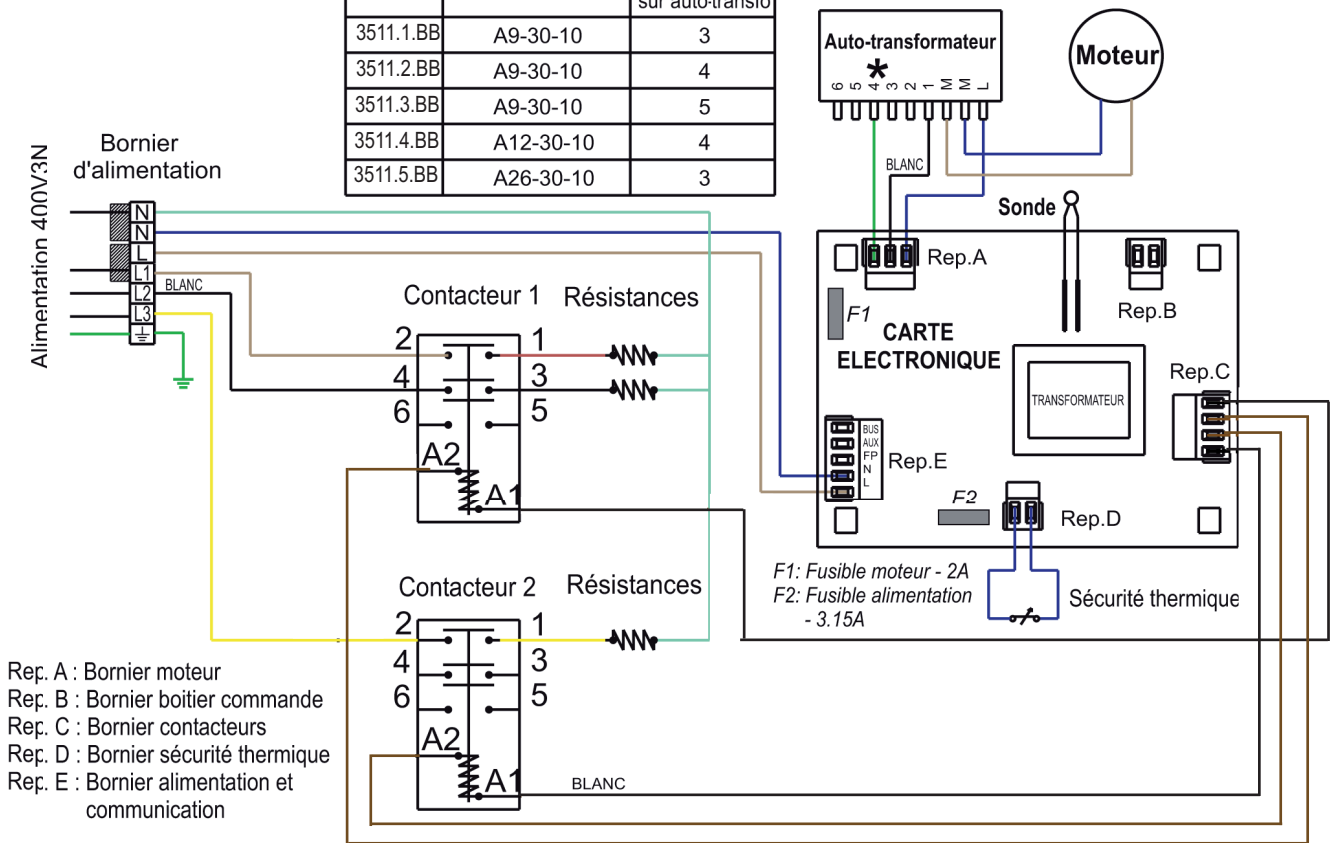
| | | sur auto-transfo |
|---|---|---|
| 3511.1.BB | A9-30-10 | 3 |
| 3511.2.BB | A9-30-10 | 4 |
| 3511.3.BB | A9-30-10 | 5 |
| 3511.4.BB | A12-30-10 | 4 |
| 3511.5.BB | A26-30-10 | 3 |

Auto-transformateur
*
6 5 4 3 2 1 M M L

Moteur

BLANC

Sonde

Bornier d'alimentation

Alimentation 400V3N

N N L L1 L2 L3

BLANC

Contacteur 1

Résistances

2 1
4 3
6 5
A2
A1

Rep.A

Rep.B

F1

CARTE ELECTRONIQUE

TRANSFORMATEUR

Rep.C

BUS AUX FP N L

Rep.E

F2

Rep.D

F1: Fusible moteur - 2A
F2: Fusible alimentation - 3.15A

Sécurité thermique

Contacteur 2

Résistances

2 1
4 3
6 5
A2
A1

BLANC

Rep. A : Bornier moteur
Rep. B : Bornier boitier commande
Rep. C : Bornier contacteurs
Rep. D : Bornier sécurité thermique
Rep. E : Bornier alimentation et communication